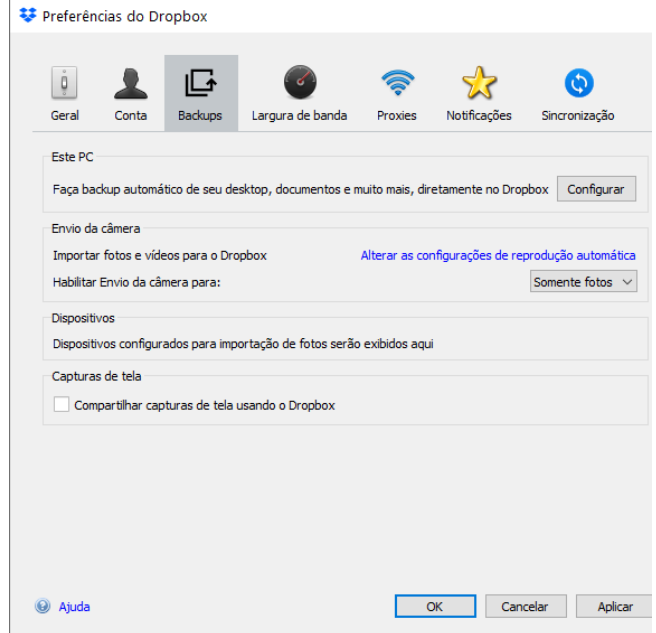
Preferências do Dropbox

Geral
Conta
Backups
Largura de banda
Proxies
Notificações
Sincronização

Este PC
Faça backup automático de seu desktop, documentos e muito mais, diretamente no Dropbox
Configurar

Envio da câmera
Importar fotos e vídeos para o Dropbox
Alterar as configurações de reprodução automática
Habilitar Envio da câmera para:
Somente fotos

Dispositivos
Dispositivos configurados para importação de fotos serão exibidos aqui

Capturas de tela
Compartilhar capturas de tela usando o Dropbox

Ajuda
OK
Cancelar
Aplicar